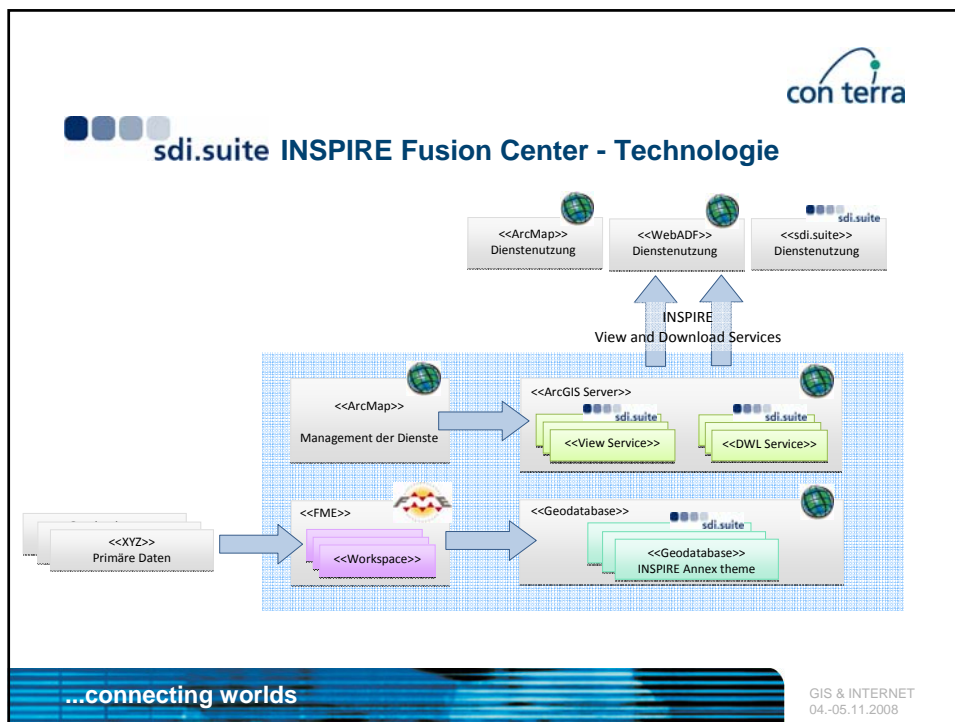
con terra

sdi.suite INSPIRE Fusion Center - Technologie

<<ArcMap>>
Dienstenutzung

<<WebADF>>
Dienstenutzung

sdi.suite
<<sdi.suite>>
Dienstenutzung

INSPIRE
View and Download Services

<<ArcMap>>
Management der Dienste

<<ArcGIS Server>>

sdi.suite
<<View Service>>

sdi.suite
<<DWL Service>>

<<XYZ>>
Primäre Daten

<<FME>>

FME

<<Workspace>>

<<Geodatabase>>

sdi.suite
<<Geodatabase>>
INSPIRE Annex theme

...connecting worlds

GIS & INTERNET
04.-05.11.2008